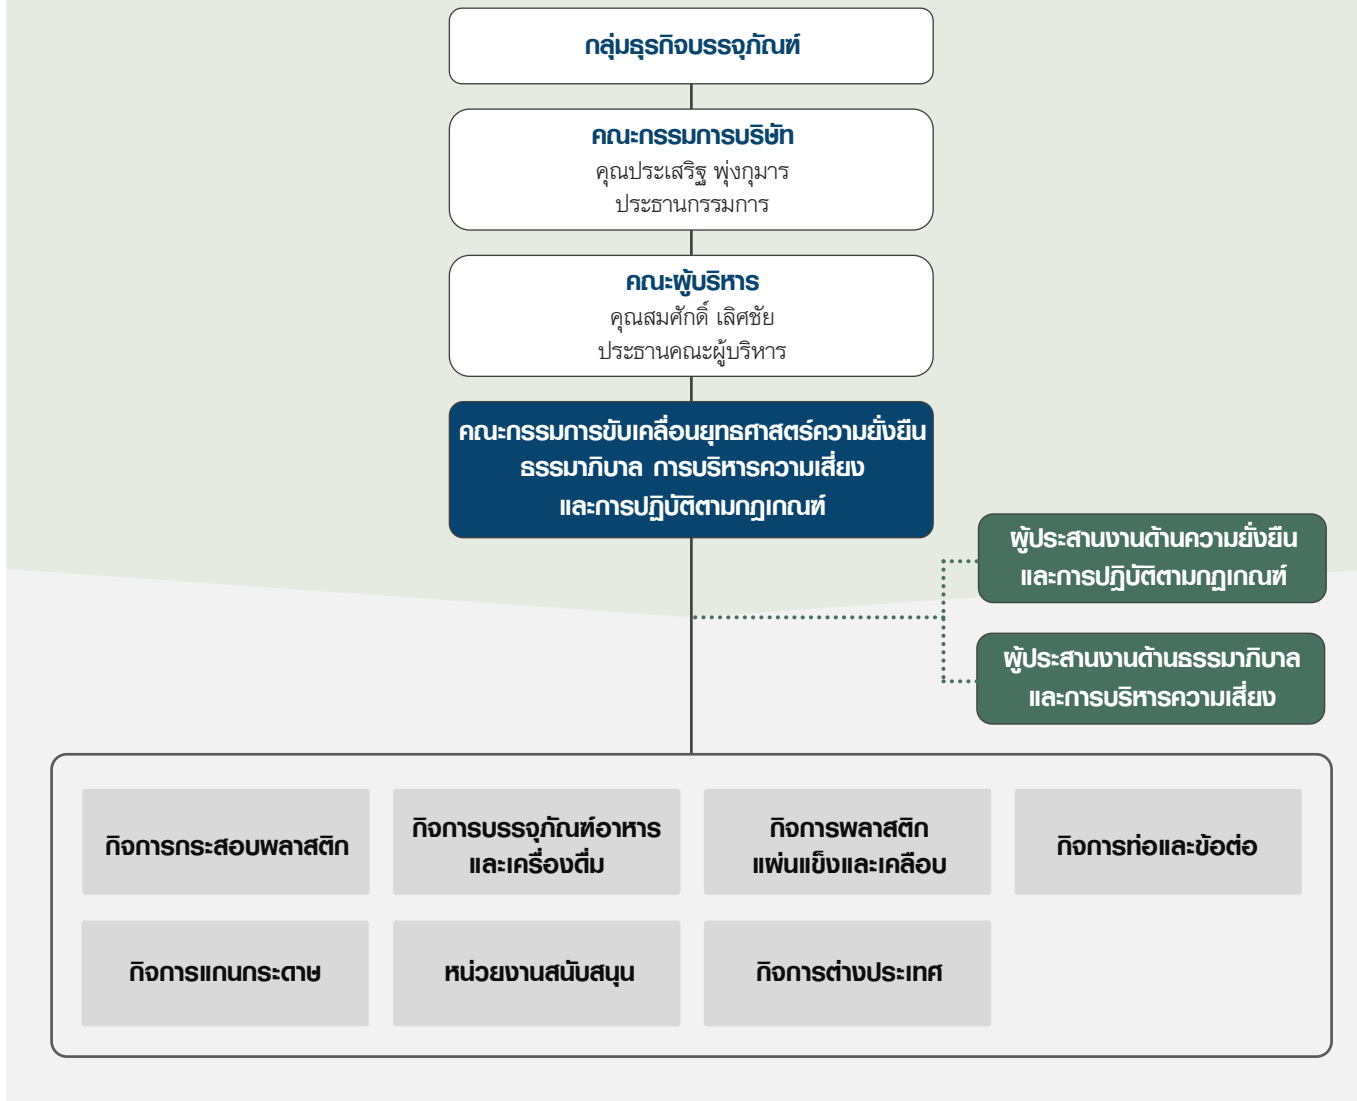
กลุ่มธุรกิจบรรจุภัณฑ์

คณะกรรมการบริษัท
คุณประเสริฐ พุ่งกุมาร
ประธานกรรมการ

คณะผู้บริหาร
คุณสมศักดิ์ เลิศชัย
ประธานคณะผู้บริหาร

คณะกรรมการขับเคลื่อนยุทธศาสตร์ความยั่งยืน ธรรมาภิบาล การบริหารความเสี่ยง และการปฏิบัติตามกฎเกณฑ์

ผู้ประสานงานด้านความยั่งยืน และการปฏิบัติตามกฎเกณฑ์

ผู้ประสานงานด้านธรรมาภิบาล และการบริหารความเสี่ยง

กิจการกระสอบพลาสติก

กิจการบรรจุภัณฑ์อาหาร และเครื่องดื่ม

กิจการพลาสติก แผ่นแข็งและเคลือบ

กิจการท่อและข้อต่อ

กิจการแกนกระดาษ

หน่วยงานสนับสนุน

กิจการต่างประเทศ